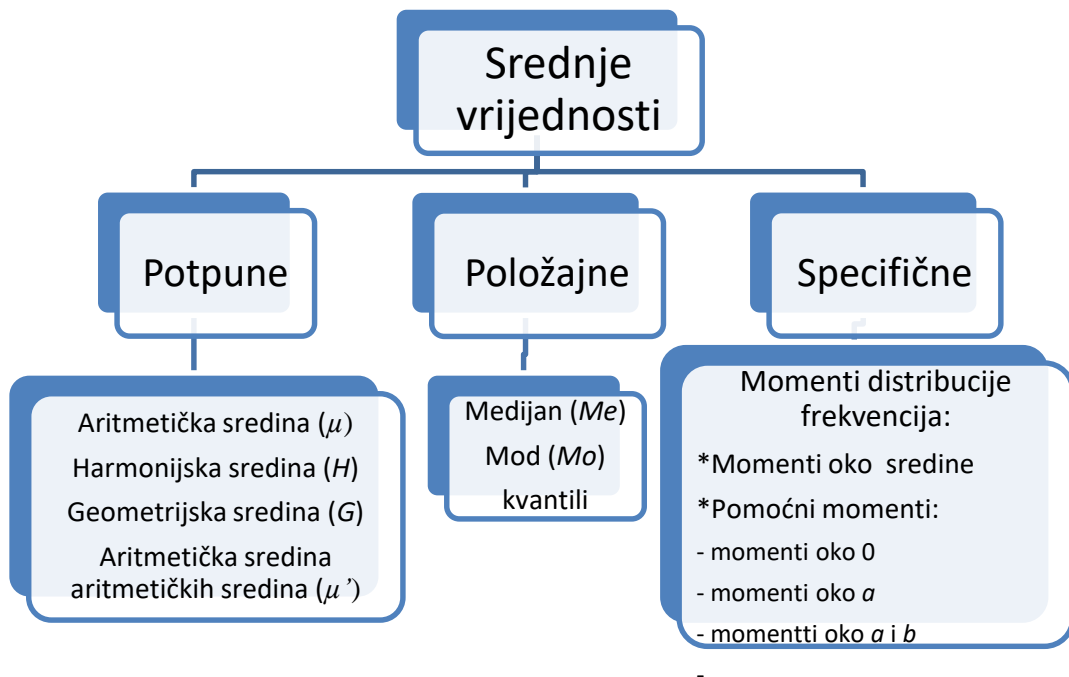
Srednje vrijednosti

Potpune

Položajne

Specifične

Aritmetička sredina ($\mu$)
Harmonijska sredina (*H*)
Geometrijska sredina (*G*)
Aritmetička sredina aritmetičkih sredina ($\mu$')

Medijan (*Me*)
Mod (*Mo*)
kvantili

Momenti distribucije frekvencija:
*Momenti oko sredine
*Pomoćni momenti:
- momenti oko 0
- momenti oko *a*
- momentti oko *a* i *b*
-